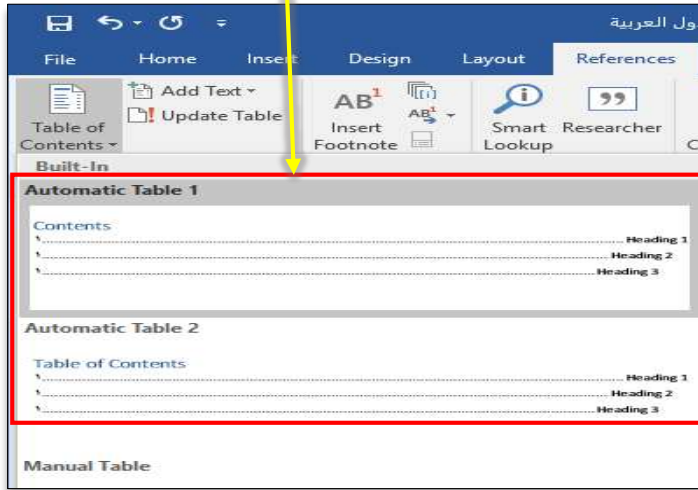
ول العربية

File Home Insert Design Layout References

Table of Contents
Add Text
Update Table
Insert Footnote
Smart Lookup
Researcher

Built-In

Automatic Table 1

Contents
1 .......... Heading 1
1 .......... Heading 2
1 .......... Heading 3

Automatic Table 2

Table of Contents
1 .......... Heading 1
1 .......... Heading 2
1 .......... Heading 3

Manual Table